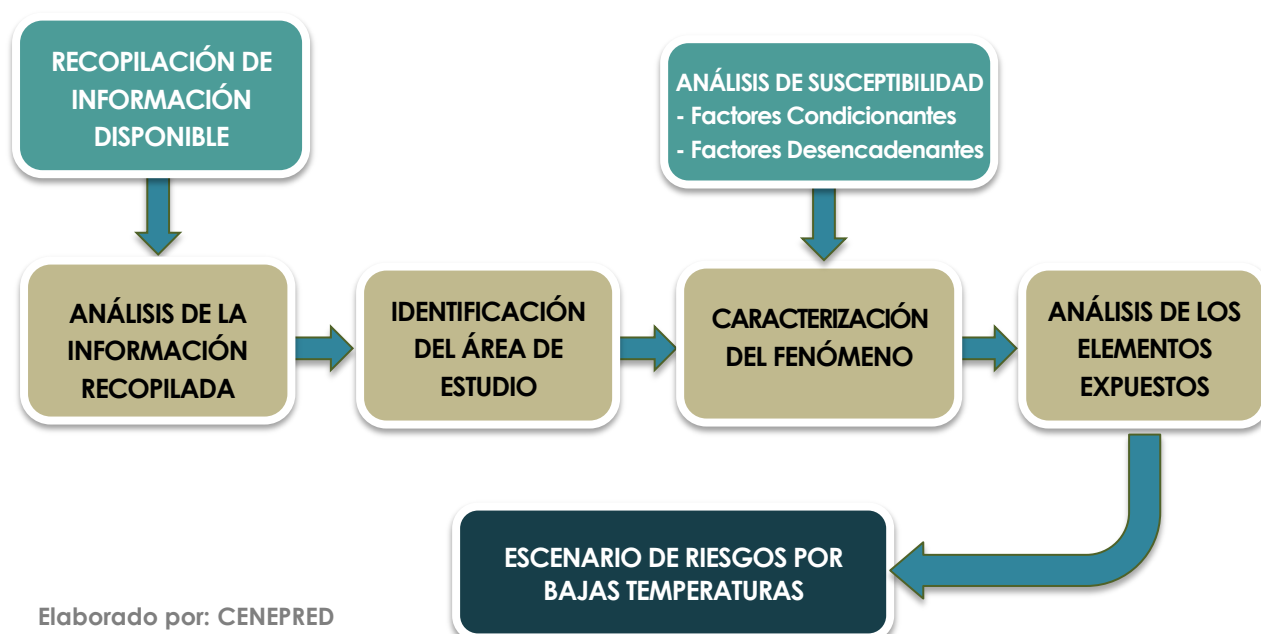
RECOPILACIÓN DE INFORMACIÓN DISPONIBLE

ANÁLISIS DE SUSCEPTIBILIDAD
- Factores Condicionantes
- Factores Desencadenantes

ANÁLISIS DE LA INFORMACIÓN RECOPILADA

IDENTIFICACIÓN DEL ÁREA DE ESTUDIO

CARACTERIZACIÓN DEL FENÓMENO

ANÁLISIS DE LOS ELEMENTOS EXPUESTOS

ESCENARIO DE RIESGOS POR BAJAS TEMPERATURAS

Elaborado por: CENEPRED